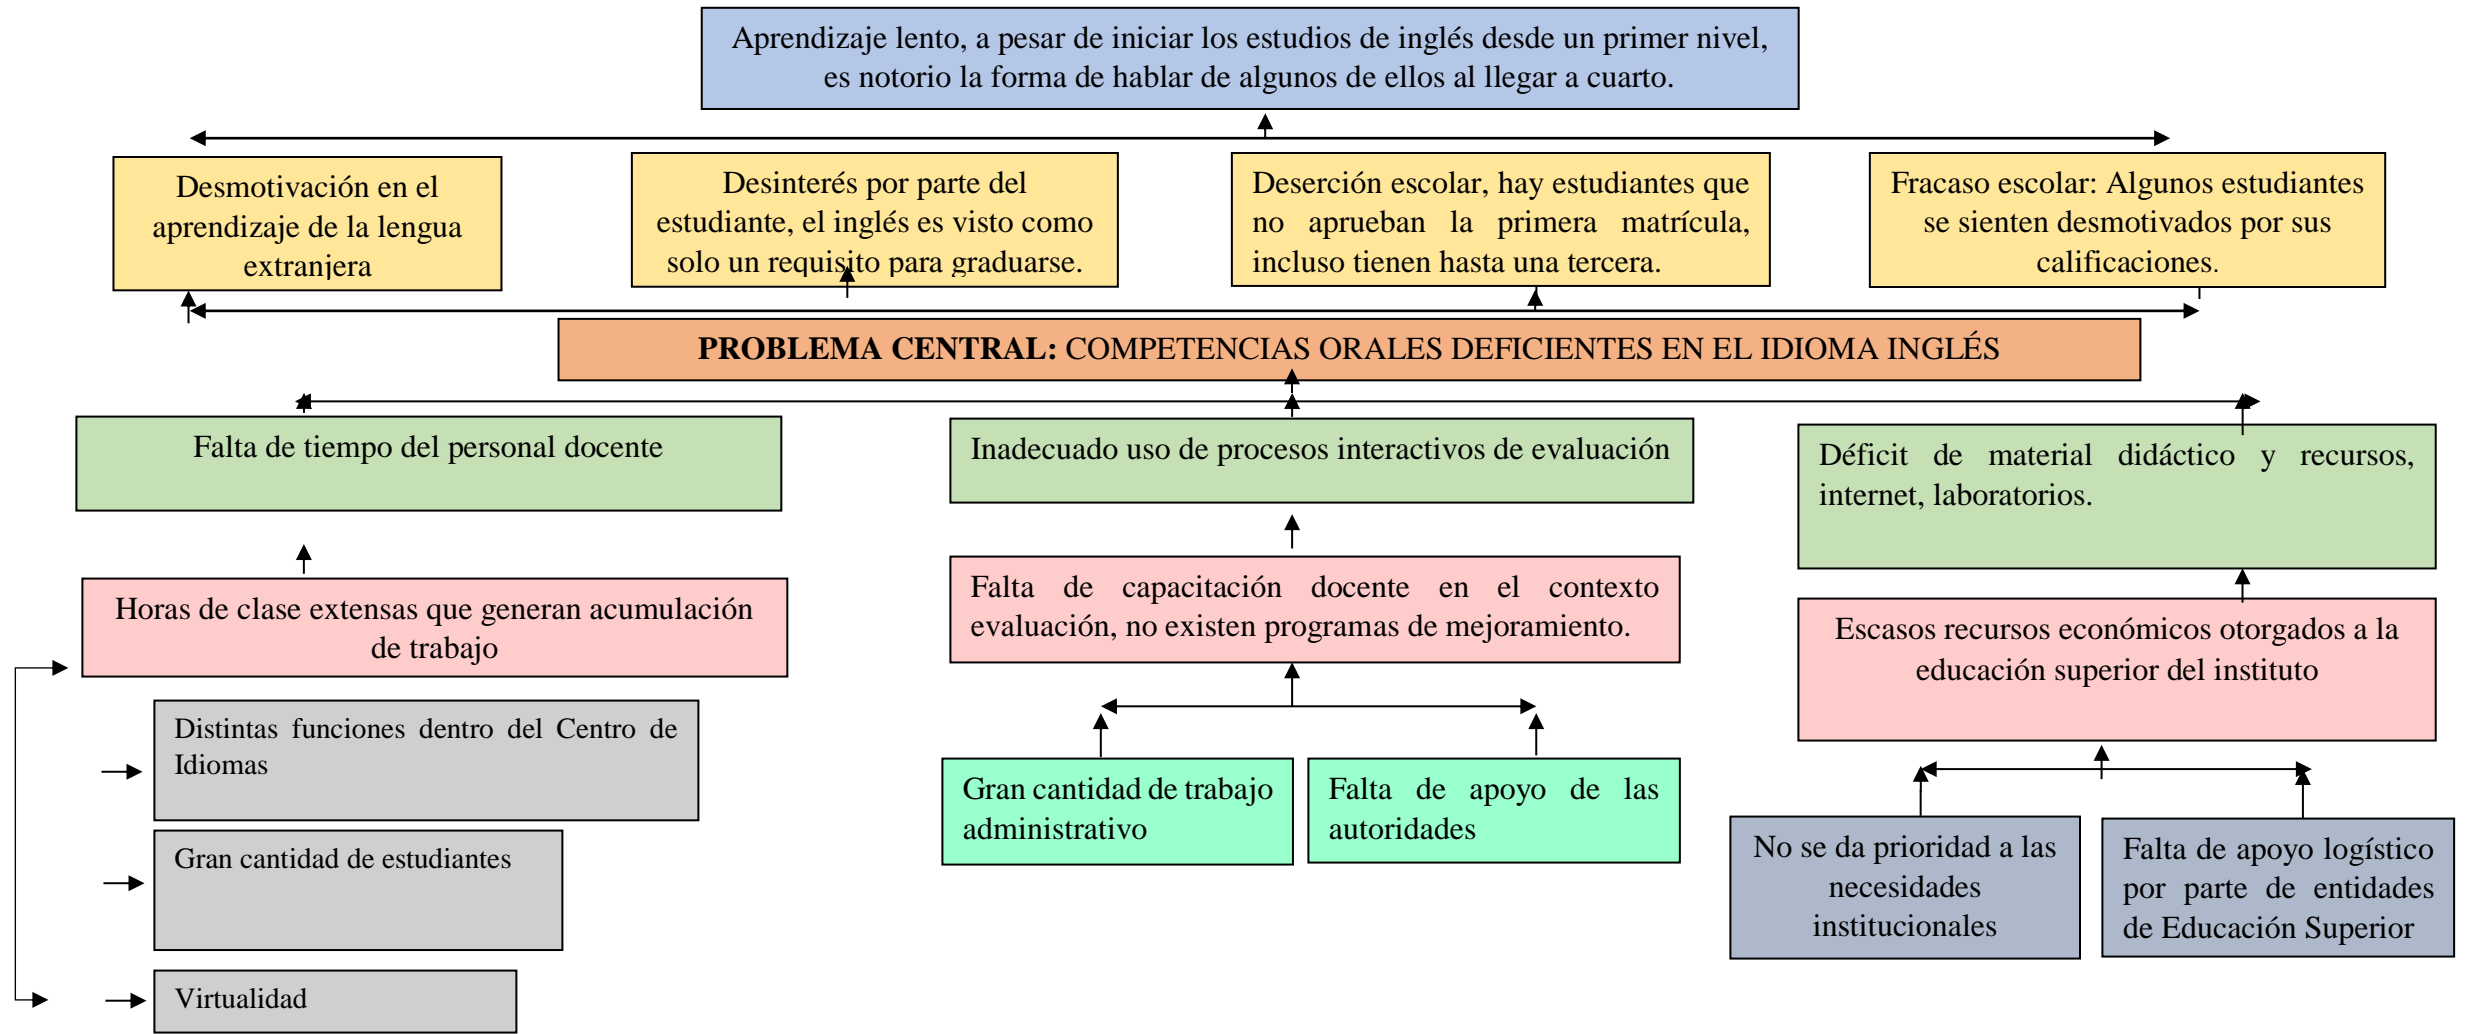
Aprendizaje lento, a pesar de iniciar los estudios de inglés desde un primer nivel, es notorio la forma de hablar de algunos de ellos al llegar a cuarto.

Desmotivación en el aprendizaje de la lengua extranjera

Desinterés por parte del estudiante, el inglés es visto como solo un requisito para graduarse.

Deserción escolar, hay estudiantes que no aprueban la primera matrícula, incluso tienen hasta una tercera.

Fracaso escolar: Algunos estudiantes se sienten desmotivados por sus calificaciones.

**PROBLEMA CENTRAL:** COMPETENCIAS ORALES DEFICIENTES EN EL IDIOMA INGLÉS

Falta de tiempo del personal docente

Inadecuado uso de procesos interactivos de evaluación

Déficit de material didáctico y recursos, internet, laboratorios.

Horas de clase extensas que generan acumulación de trabajo

Falta de capacitación docente en el contexto evaluación, no existen programas de mejoramiento.

Escasos recursos económicos otorgados a la educación superior del instituto

Distintas funciones dentro del Centro de Idiomas

Gran cantidad de estudiantes

Virtualidad

Gran cantidad de trabajo administrativo

Falta de apoyo de las autoridades

No se da prioridad a las necesidades institucionales

Falta de apoyo logístico por parte de entidades de Educación Superior